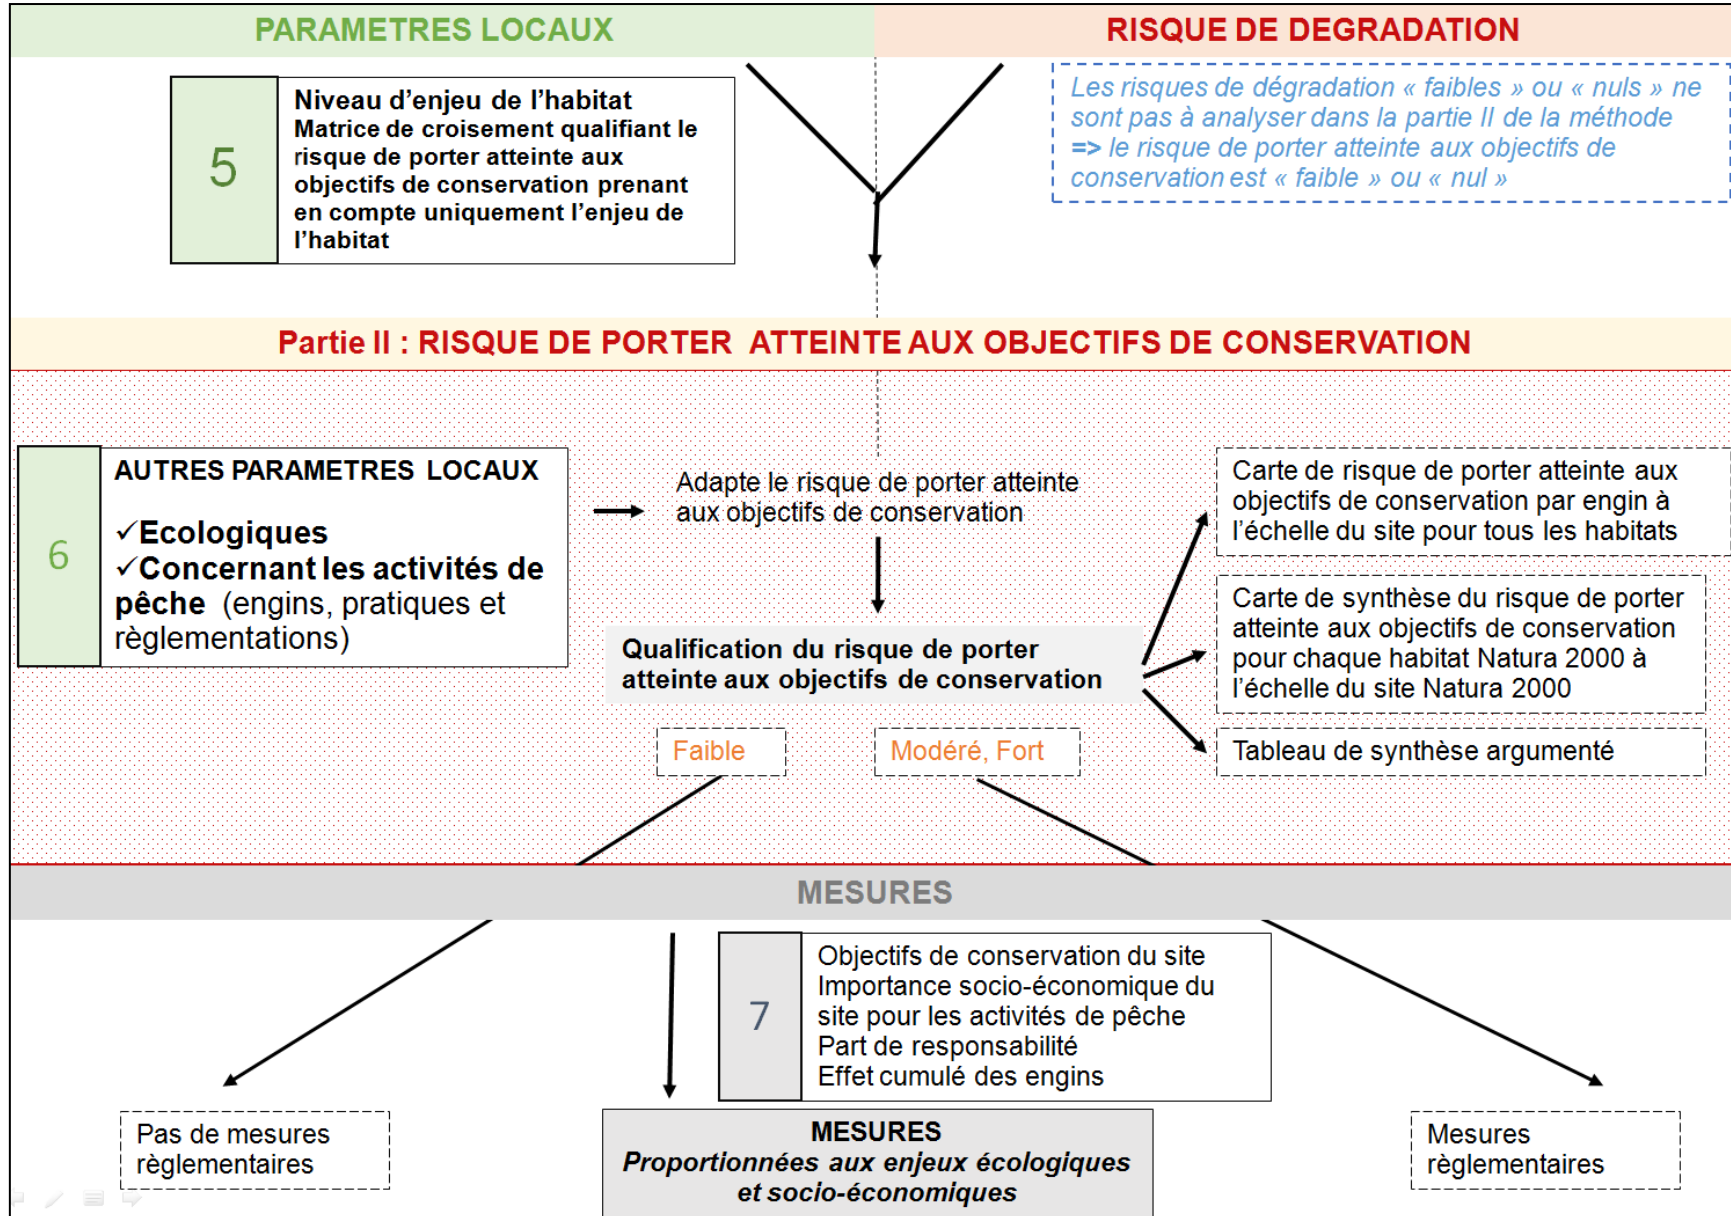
PARAMETRES LOCAUX

RISQUE DE DEGRADATION

5

Niveau d'enjeu de l'habitat
Matrice de croisement qualifiant le risque de porter atteinte aux objectifs de conservation prenant en compte uniquement l'enjeu de l'habitat

Les risques de dégradation « faibles » ou « nuls » ne sont pas à analyser dans la partie II de la méthode => le risque de porter atteinte aux objectifs de conservation est « faible » ou « nul »

Partie II : RISQUE DE PORTER ATTEINTE AUX OBJECTIFS DE CONSERVATION

6

AUTRES PARAMETRES LOCAUX

✓Ecologiques
✓Concernant les activités de pêche (engins, pratiques et règlementations)

Adapte le risque de porter atteinte aux objectifs de conservation

Qualification du risque de porter atteinte aux objectifs de conservation

Carte de risque de porter atteinte aux objectifs de conservation par engin à l'échelle du site pour tous les habitats

Carte de synthèse du risque de porter atteinte aux objectifs de conservation pour chaque habitat Natura 2000 à l'échelle du site Natura 2000

Tableau de synthèse argumenté

Faible

Modéré, Fort

MESURES

7

Objectifs de conservation du site
Importance socio-économique du site pour les activités de pêche
Part de responsabilité
Effet cumulé des engins

Pas de mesures règlementaires

MESURES
Proportionnées aux enjeux écologiques et socio-économiques

Mesures règlementaires